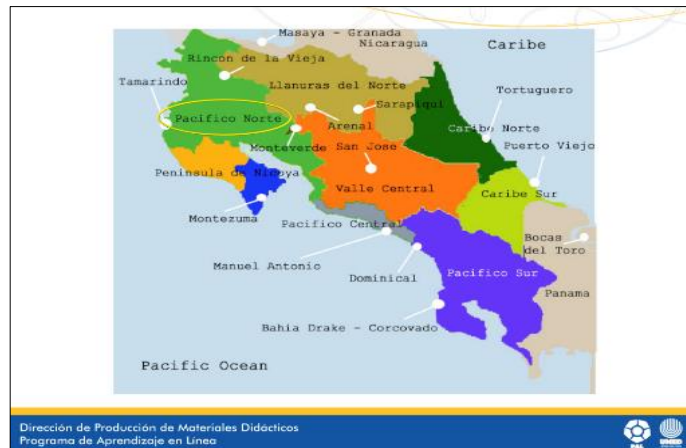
Masaya - Granada
Nicaragua
Caribe
Rincon de la Vieja
Tamarindo
Llanuras del Norte
Tortuguero
Sarapiqui
Pacifico Norte
Arenal
Caribe Norte
Monteverde
San Jose
Puerto Viejo
Peninsula de Nicoya
Valle Central
Caribe Sur
Montezuma
Pacifico Central
Bocas del Toro
Manuel Antonio
Dominical
Pacifico Sur
Panama
Bahia Drake - Corcovado
Pacific Ocean

Dirección de Producción de Materiales Didácticos
Programa de Aprendizaje en Línea